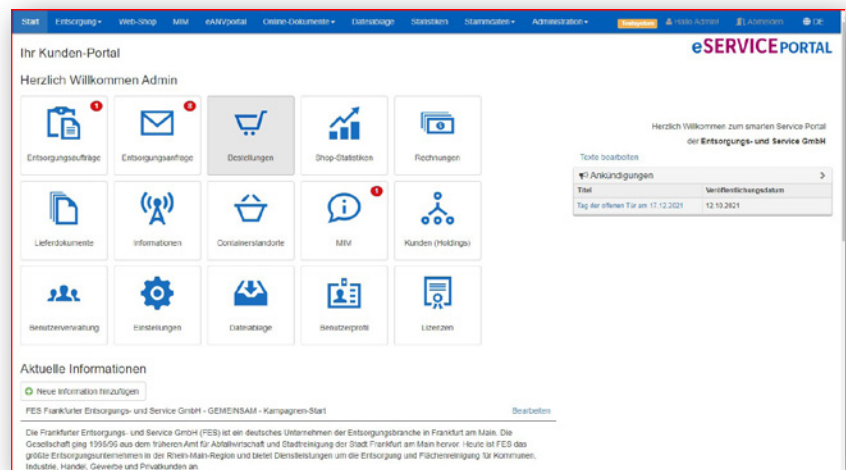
Start Entsorgung ▾ Web-Shop MIM eANVportal Online-Dokumente ▾ Dateiablage Statistiken Stammdaten ▾ Administration ▾ Testsystem Hallo Admin! Abmelden DE

Ihr Kunden-Portal

eSERVICEPORTAL

Herzlich Willkommen Admin

1
Entsorgungsaufträge

8
Entsorgungsanfrage

Bestellungen

Shop-Statistiken

Rechnungen

Lieferdokumente

Informationen

Containerstandorte

1
MIM

Kunden (Holdings)

Benutzerverwaltung

Einstellungen

Dateiablage

Benutzerprofil

Lizenzen

Herzlich Willkommen zum smarten Service Portal der Entsorgungs- und Service GmbH

Texte bearbeiten

Ankündigungen

| Titel | Veröffentlichungsdatum |
|---|---|
| Tag der offenen Tür am 17.12.2021 | 12.10.2021 |

Aktuelle Informationen

Neue Information hinzufügen

FES Frankfurter Entsorgungs- und Service GmbH - GEMEINSAM - Kampagnen-Start

Bearbeiten

Die Frankfurter Entsorgungs- und Service GmbH (FES) ist ein deutsches Unternehmen der Entsorgungsbranche in Frankfurt am Main. Die Gesellschaft ging 1995/96 aus dem früheren Amt für Abfallwirtschaft und Stadtreinigung der Stadt Frankfurt am Main hervor. Heute ist FES das größte Entsorgungsunternehmen in der Rhein-Main-Region und bietet Dienstleistungen um die Entsorgung und Flächenreinigung für Kommunen, Industrie, Handel, Gewerbe und Privatkunden an.